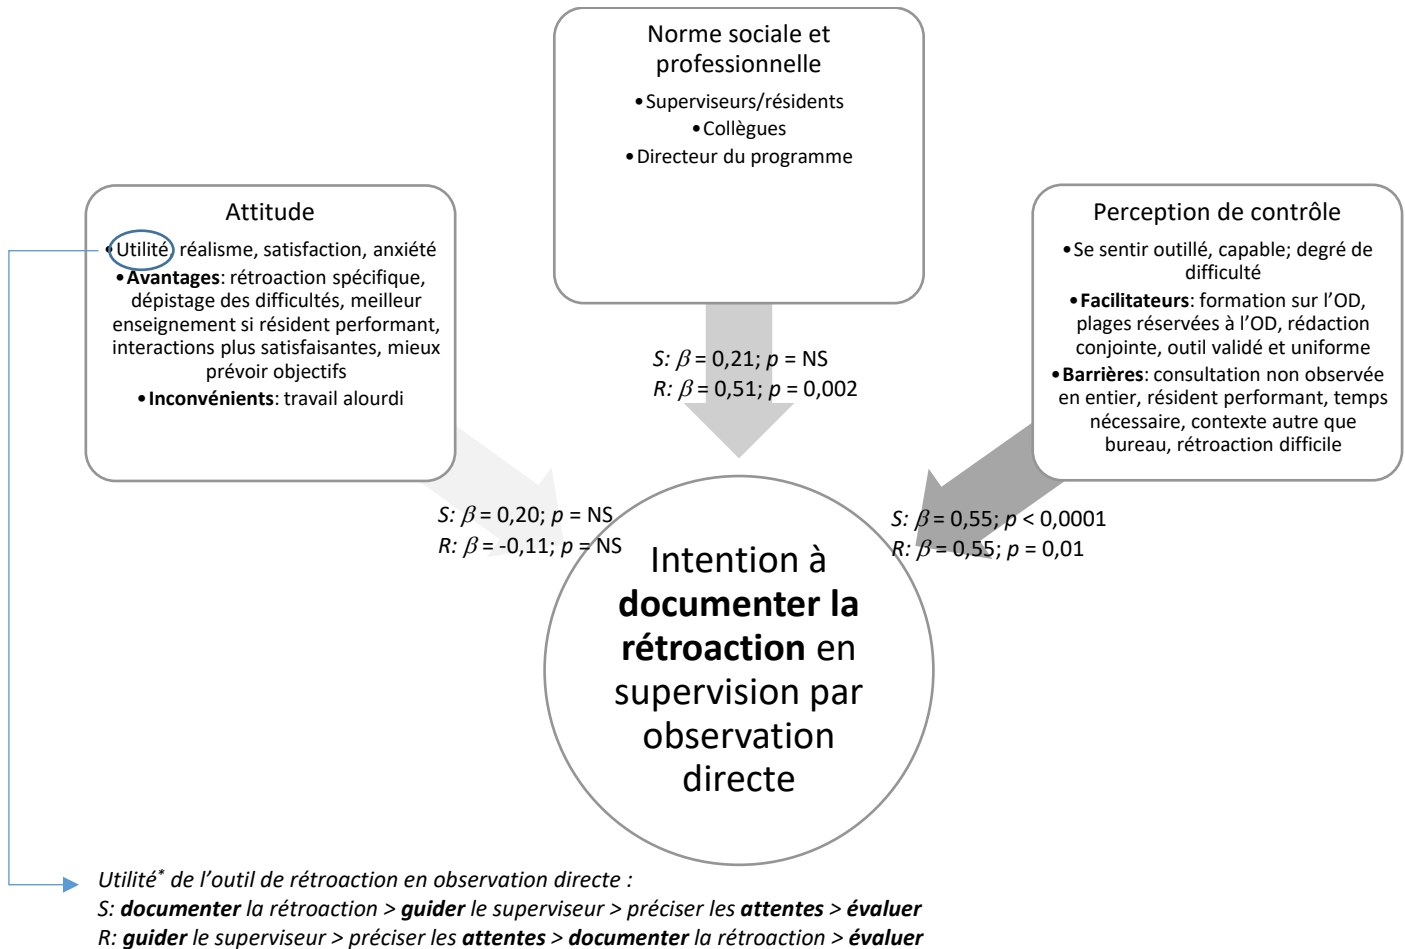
Norme sociale et professionnelle

• Superviseurs/résidents
• Collègues
• Directeur du programme

Attitude

• Utilité, réalisme, satisfaction, anxiété
• **Avantages**: rétroaction spécifique, dépistage des difficultés, meilleur enseignement si résident performant, interactions plus satisfaisantes, mieux prévoir objectifs
• **Inconvénients**: travail alourdi

Perception de contrôle

• Se sentir outillé, capable; degré de difficulté
• **Facilitateurs**: formation sur l'OD, plages réservées à l'OD, rédaction conjointe, outil validé et uniforme
• **Barrières**: consultation non observée en entier, résident performant, temps nécessaire, contexte autre que bureau, rétroaction difficile

*S:* $\beta$ = 0,21; *p* = NS
*R:* $\beta$ = 0,51; *p* = 0,002

*S:* $\beta$ = 0,20; *p* = NS
*R:* $\beta$ = -0,11; *p* = NS

*S:* $\beta$ = 0,55; *p* < 0,0001
*R:* $\beta$ = 0,55; *p* = 0,01

Intention à **documenter la rétroaction** en supervision par observation directe

*Utilité\* de l'outil de rétroaction en observation directe :*
*S: **documenter** la rétroaction > **guider** le superviseur > préciser les **attentes** > **évaluer***
*R: **guider** le superviseur > préciser les **attentes** > **documenter** la rétroaction > **évaluer***